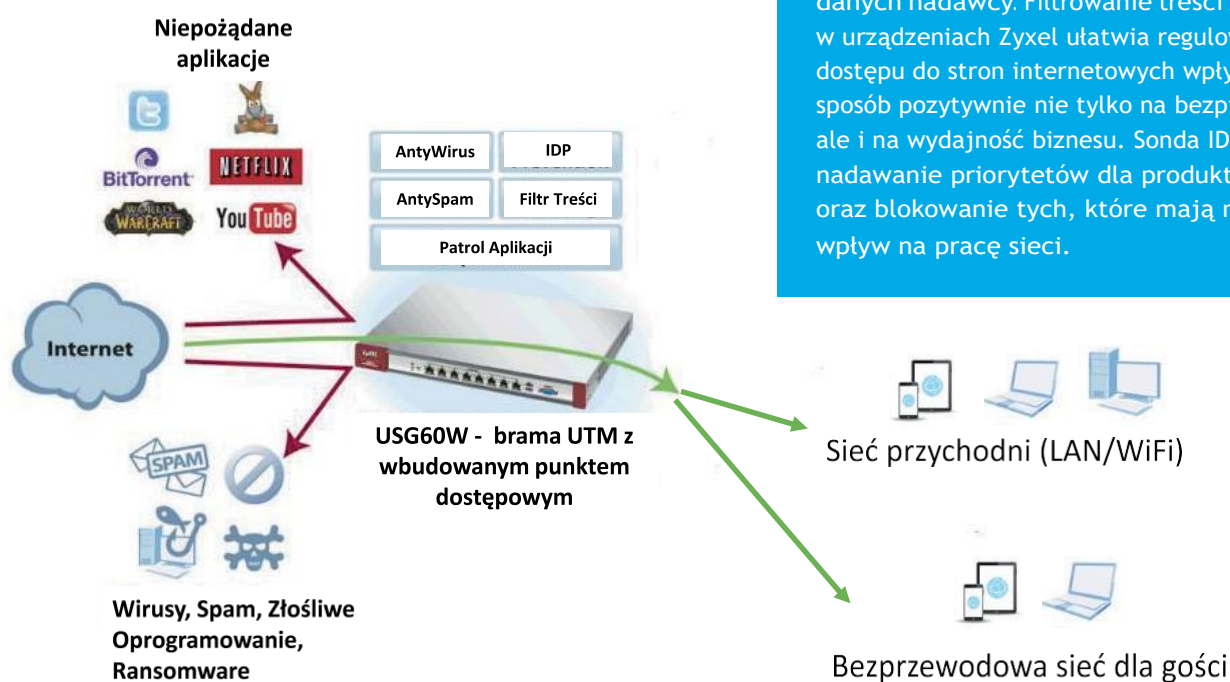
Niepożądane aplikacje

BitTorrent

NETFLIX

WORLD WARCRAFT

YouTube

AntyWirus

IDP

AntySpam

Filtr Treści

Patrol Aplikacji

danych nadawcy. Filtrowanie treści w urządzeniach Zyxel ułatwia regulow dostępu do stron internetowych wpły sposób pozytywnie nie tylko na bezp ale i na wydajność biznesu. Sonda ID nadawanie priorytetów dla produkt oraz blokowanie tych, które mają n wpływ na pracę sieci.

Internet

ZyXEL

USG60W - brama UTM z wbudowanym punktem dostępowym

Sieć przychodni (LAN/WiFi)

SPAM

Wirusy, Spam, Złośliwe Oprogramowanie, Ransomware

Bezprzewodowa sieć dla gości